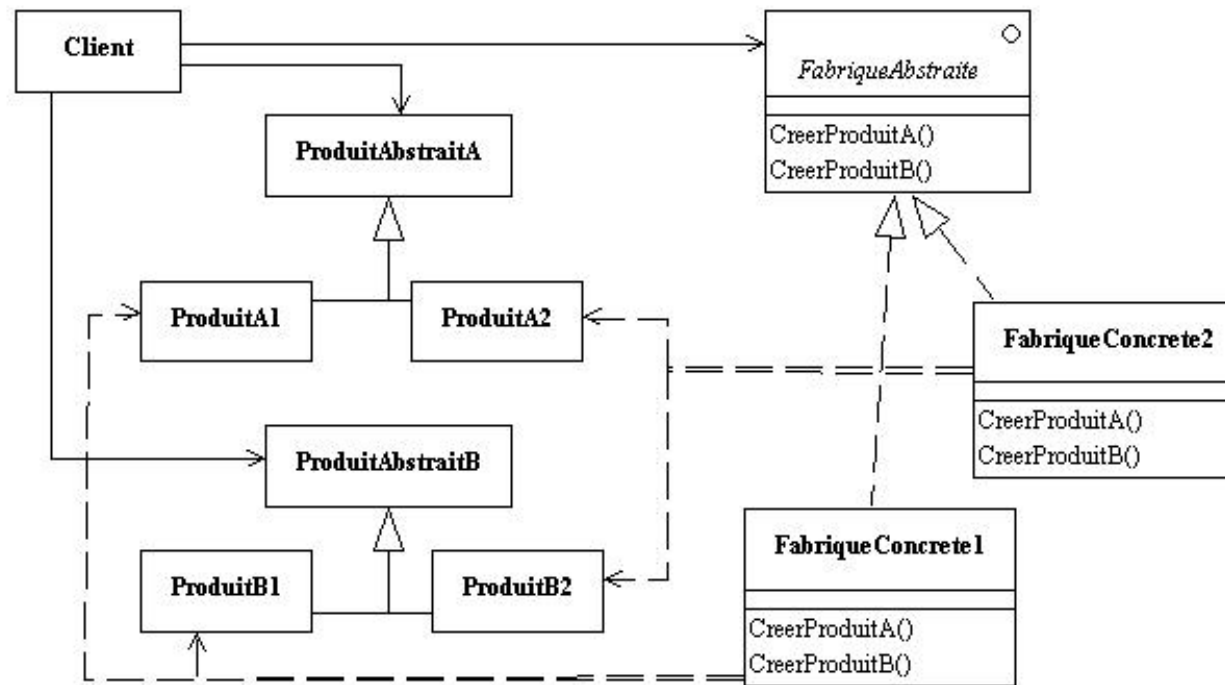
Client

FabriqueAbstraite

CreerProduitA()
CreerProduitB()

ProduitAbstraitA

ProduitA1

ProduitA2

FabriqueConcrete2

CreerProduitA()
CreerProduitB()

ProduitAbstraitB

ProduitB1

ProduitB2

FabriqueConcrete1

CreerProduitA()
CreerProduitB()